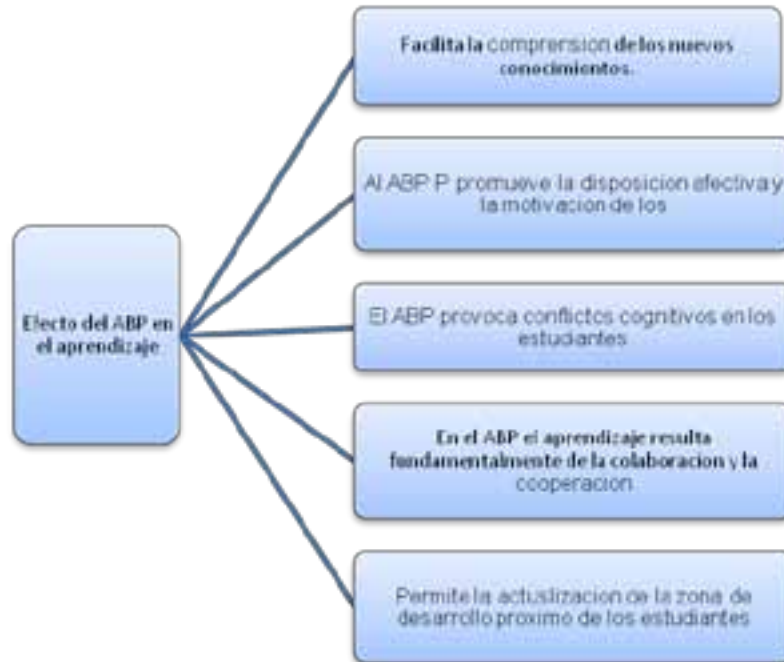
Efecto del ABP en el aprendizaje

Facilita la comprension de los nuevos conocimientos.

Al ABP P promueve la disposicion afectiva y la motivacion de los

El ABP provoca conflictos cognitivos en los estudiantes

En el ABP el aprendizaje resulta fundamentalmente de la colaboracion y la cooperacion

Permite la actualizacion de la zona de desarrollo proximo de los estudiantes